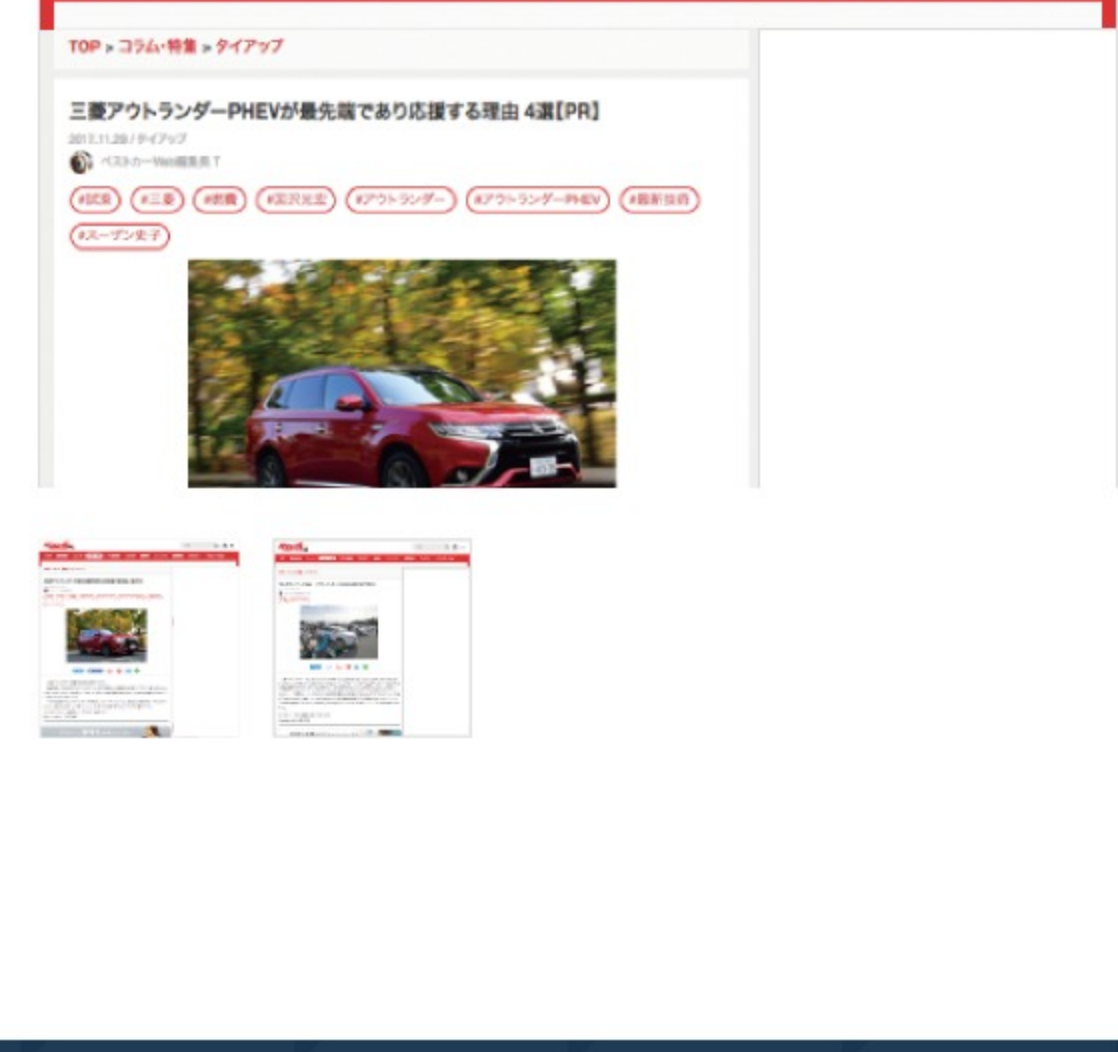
TOP > コラム・特集 > タイアップ

三菱アウトランダーPHEVが最先端であり応援する理由 4選【PR】

2017.11.28 / タイアップ

ベストカーWeb編集部 T

#試乗 #三菱 #燃費 #国沢光宏 #アウトランダー #アウトランダーPHEV #最新技術 #スーザン史子